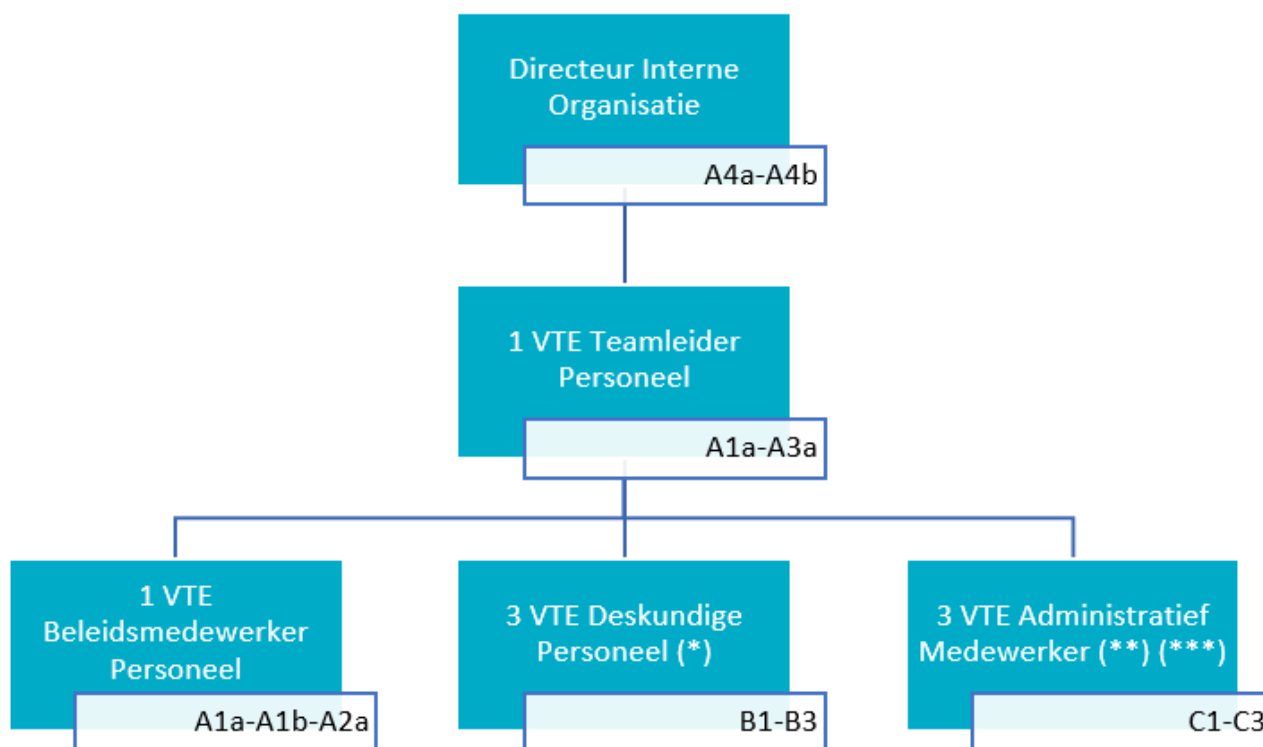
Directeur Interne Organisatie

A4a-A4b

1 VTE Teamleider Personeel

A1a-A3a

1 VTE Beleidsmedewerker Personeel

A1a-A1b-A2a

3 VTE Deskundige Personeel (*)

B1-B3

3 VTE Administratief Medewerker (**) (***)

C1-C3